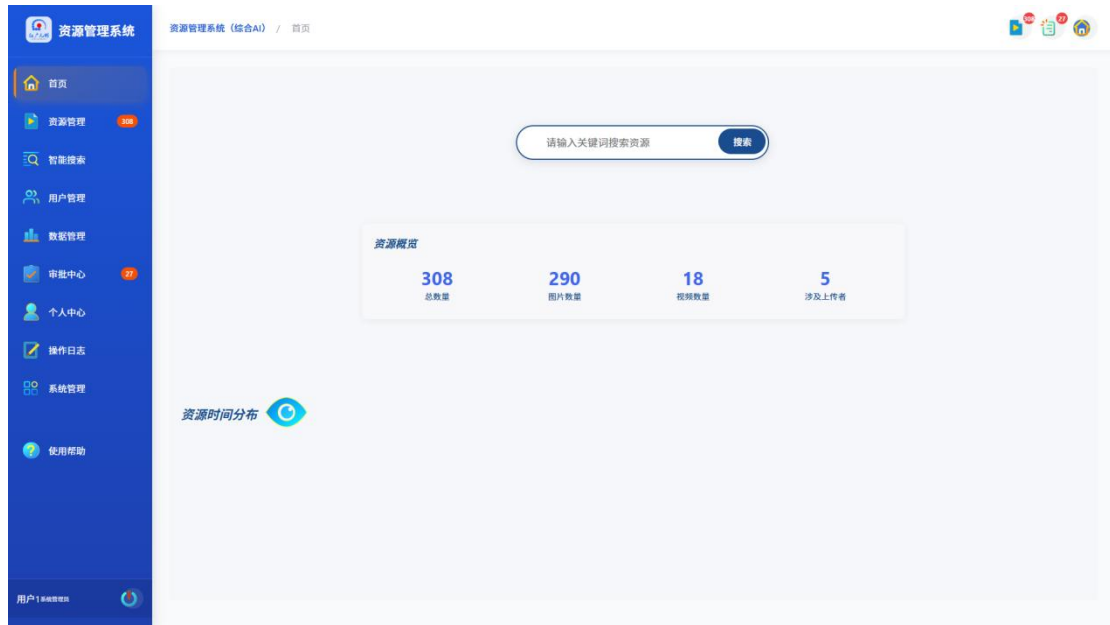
资源管理系统

首页
资源管理 308
智能搜索
用户管理
数据管理
审批中心 27
个人中心
操作日志
系统管理

使用帮助

用户1 系统管理员

资源管理系统（综合AI） / 首页

308 27

请输入关键词搜索资源 搜索

资源概览

| 308 | 290 | 18 | 5 |
|---|---|---|---|
| 总数量 | 图片数量 | 视频数量 | 涉及上传者 |

资源时间分布